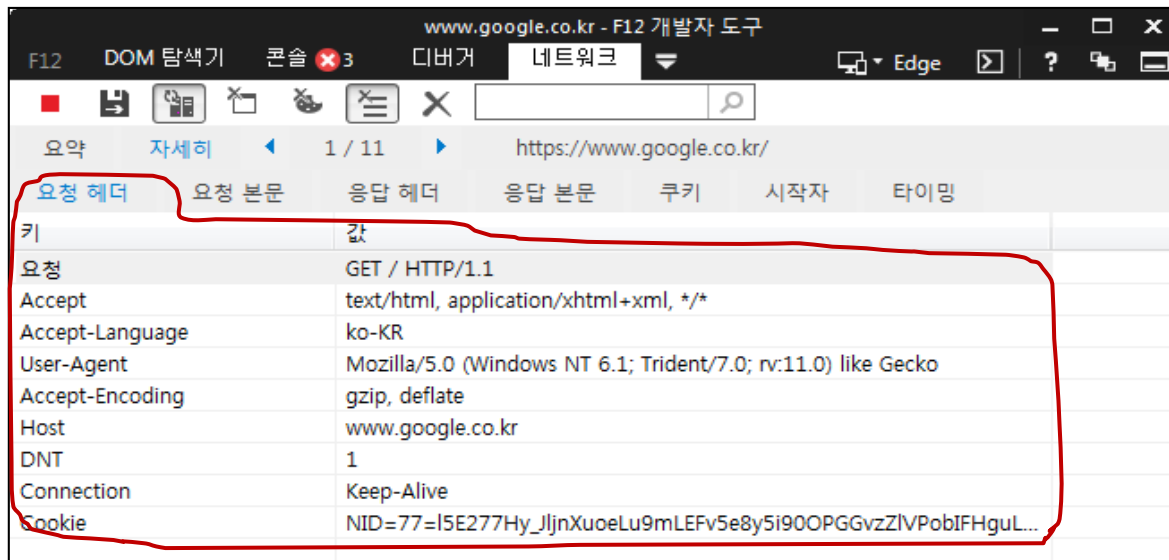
www.google.co.kr - F12 개발자 도구

F12 DOM 탐색기 콘솔 ✖3 디버거 네트워크 Edge ?

요약 자세히 ◀ 1 / 11 ▶ https://www.google.co.kr/

요청 헤더 요청 본문 응답 헤더 응답 본문 쿠키 시작자 타이밍

| 키 | 값 |
|---|---|
| 요청 | GET / HTTP/1.1 |
| Accept | text/html, application/xhtml+xml, */* |
| Accept-Language | ko-KR |
| User-Agent | Mozilla/5.0 (Windows NT 6.1; Trident/7.0; rv:11.0) like Gecko |
| Accept-Encoding | gzip, deflate |
| Host | www.google.co.kr |
| DNT | 1 |
| Connection | Keep-Alive |
| Cookie | NID=77=l5E277Hy_JljnXuoeLu9mLEFv5e8y5i90OPGGvzZlVPobIFHguL... |